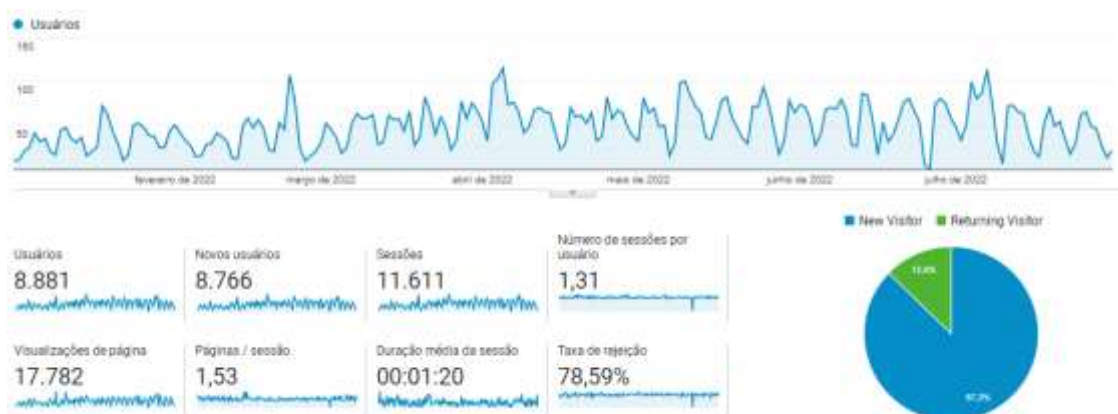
Usuários

150

100

50

fevereiro de 2022
março de 2022
abril de 2022
maio de 2022
junho de 2022
julho de 2022

New Visitor
Returning Visitor

Usuários
8.881

Novos usuários
8.766

Sessões
11.611

Número de sessões por usuário
1,31

Visualizações de página
17.782

Páginas / sessão
1,53

Duração média da sessão
00:01:20

Taxa de rejeição
78,59%

12,8%

87,2%